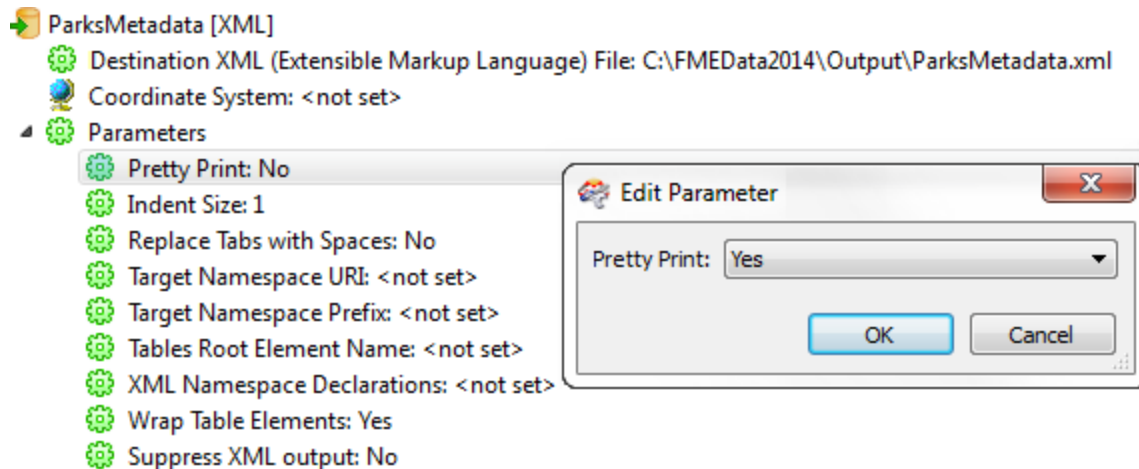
ParksMetadata [XML]
Destination XML (Extensible Markup Language) File: C:\FMEData2014\Output\ParksMetadata.xml
Coordinate System: <not set>
Parameters
Pretty Print: No
Indent Size: 1
Replace Tabs with Spaces: No
Target Namespace URI: <not set>
Target Namespace Prefix: <not set>
Tables Root Element Name: <not set>
XML Namespace Declarations: <not set>
Wrap Table Elements: Yes
Suppress XML output: No

Edit Parameter
Pretty Print: Yes
OK
Cancel